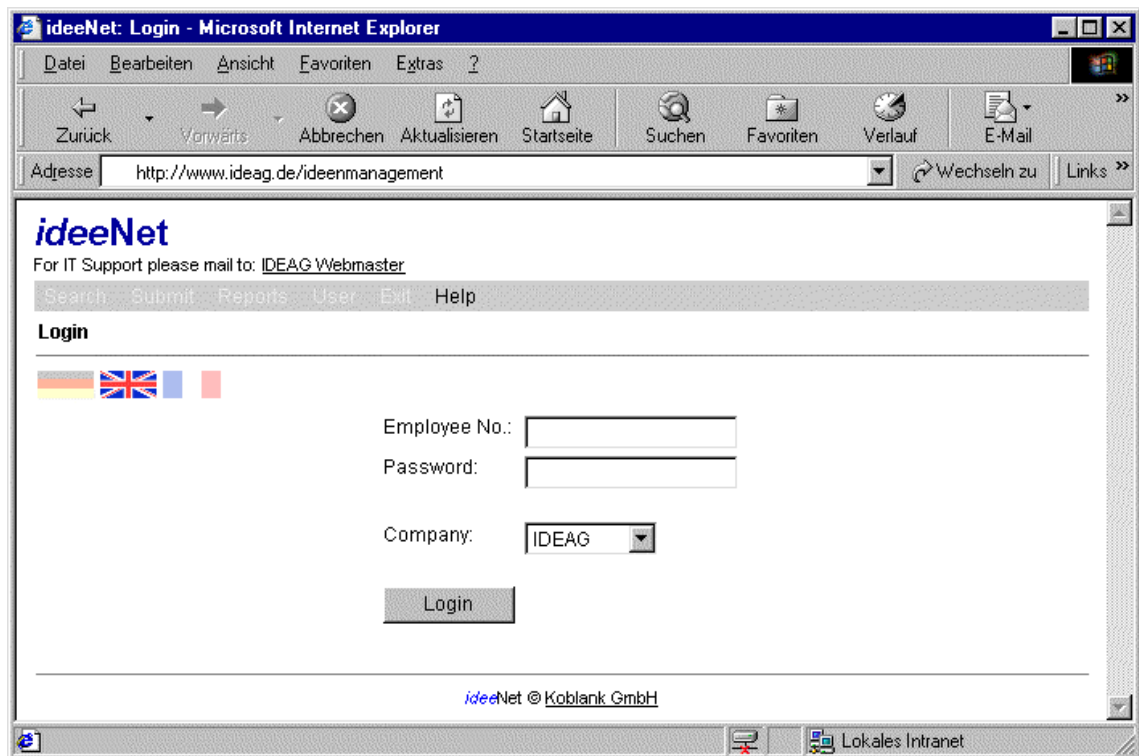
ideeNet: Login - Microsoft Internet Explorer

Datei Bearbeiten Ansicht Favoriten Extras ?

Zurück Vorwärts Abbrechen Aktualisieren Startseite Suchen Favoriten Verlauf E-Mail

Adresse http://www.ideag.de/ideenmanagement Wechseln zu Links »

ideeNet
For IT Support please mail to: IDEAG Webmaster

Search Submit Reports User Exit Help

Login

Employee No.:
Password:

Company: IDEAG

Login

ideeNet © Koblank GmbH

Lokales Intranet